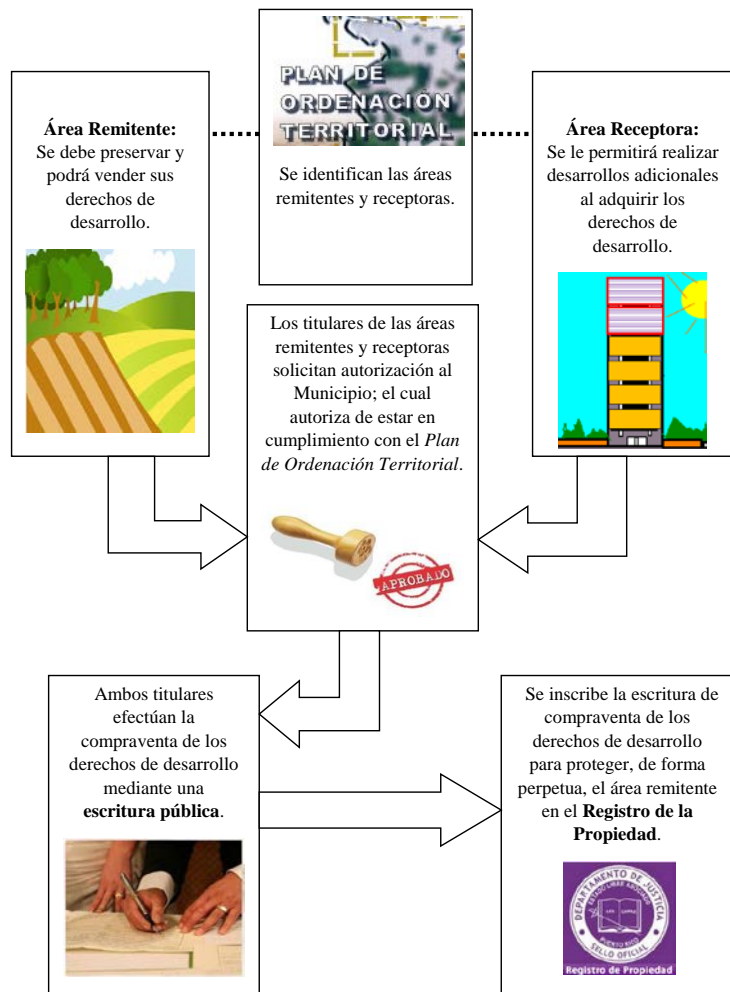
PLAN DE ORDENACIÓN TERRITORIAL

Se identifican las áreas remitentes y receptoras.

**Área Remitente:** Se debe preservar y podrá vender sus derechos de desarrollo.

**Área Receptora:** Se le permitirá realizar desarrollos adicionales al adquirir los derechos de desarrollo.

Los titulares de las áreas remitentes y receptoras solicitan autorización al Municipio; el cual autoriza de estar en cumplimiento con el *Plan de Ordenación Territorial*.

APROBADO

Ambos titulares efectúan la compraventa de los derechos de desarrollo mediante una **escritura pública**.

Se inscribe la escritura de compraventa de los derechos de desarrollo para proteger, de forma perpetua, el área remitente en el **Registro de la Propiedad**.

DEPARTAMENTO DE JUSTICIA
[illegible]
PUERTO RICO
SELLO OFICIAL
Registro de Propiedad